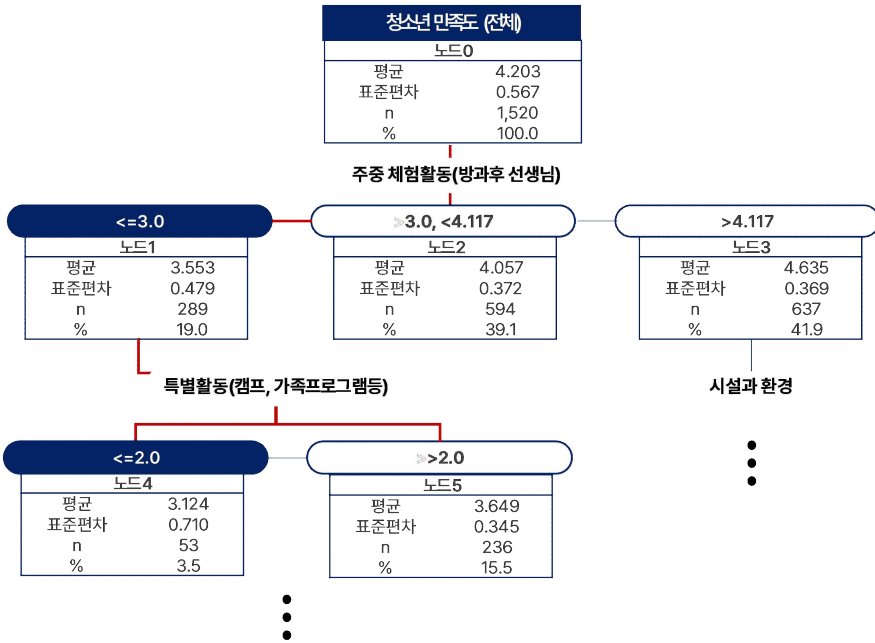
청소년 만족도 (전체)

노드0

| 평균 | 4.203 |
|---|---|
| 표준편차 | 0.567 |
| n | 1,520 |
| % | 100.0 |

주중 체험활동(방과후 선생님)

<=3.0

노드1

| 평균 | 3.553 |
|---|---|
| 표준편차 | 0.479 |
| n | 289 |
| % | 19.0 |

>3.0, <4.117

노드2

| 평균 | 4.057 |
|---|---|
| 표준편차 | 0.372 |
| n | 594 |
| % | 39.1 |

>4.117

노드3

| 평균 | 4.635 |
|---|---|
| 표준편차 | 0.369 |
| n | 637 |
| % | 41.9 |

특별활동(캠프, 가족프로그램등)

시설과 환경

<=2.0

노드4

| 평균 | 3.124 |
|---|---|
| 표준편차 | 0.710 |
| n | 53 |
| % | 3.5 |

>2.0

노드5

| 평균 | 3.649 |
|---|---|
| 표준편차 | 0.345 |
| n | 236 |
| % | 15.5 |